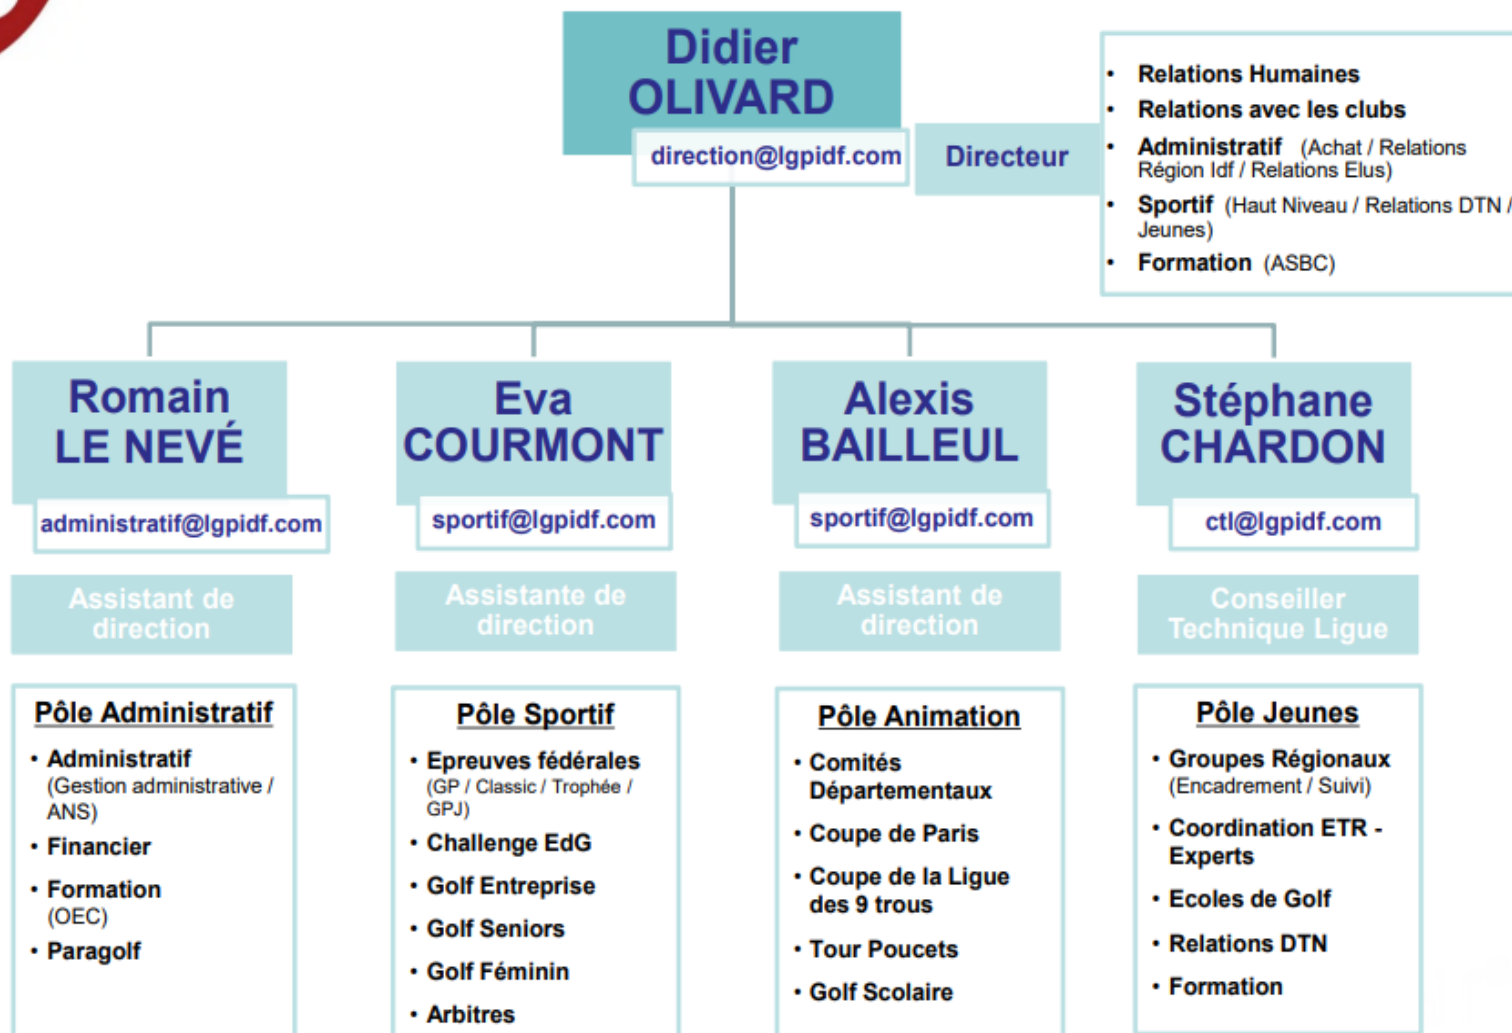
Didier OLIVARD
direction@lgpidf.com
Directeur

- Relations Humaines
- Relations avec les clubs
- Administratif (Achat / Relations Région Idf / Relations Elus)
- Sportif (Haut Niveau / Relations DTN / Jeunes)
- Formation (ASBC)

Romain LE NEVÉ
administratif@lgpidf.com
Assistant de direction

Pôle Administratif
- Administratif (Gestion administrative / ANS)
- Financier
- Formation (OEC)
- Paragolf

Eva COURMONT
sportif@lgpidf.com
Assistante de direction

Pôle Sportif
- Epreuves fédérales (GP / Classic / Trophée / GPJ)
- Challenge EdG
- Golf Entreprise
- Golf Seniors
- Golf Féminin
- Arbitres

Alexis BAILLEUL
sportif@lgpidf.com
Assistant de direction

Pôle Animation
- Comités Départementaux
- Coupe de Paris
- Coupe de la Ligue des 9 trous
- Tour Poucets
- Golf Scolaire

Stéphane CHARDON
ctl@lgpidf.com
Conseiller Technique Ligue

Pôle Jeunes
- Groupes Régionaux (Encadrement / Suivi)
- Coordination ETR - Experts
- Ecoles de Golf
- Relations DTN
- Formation